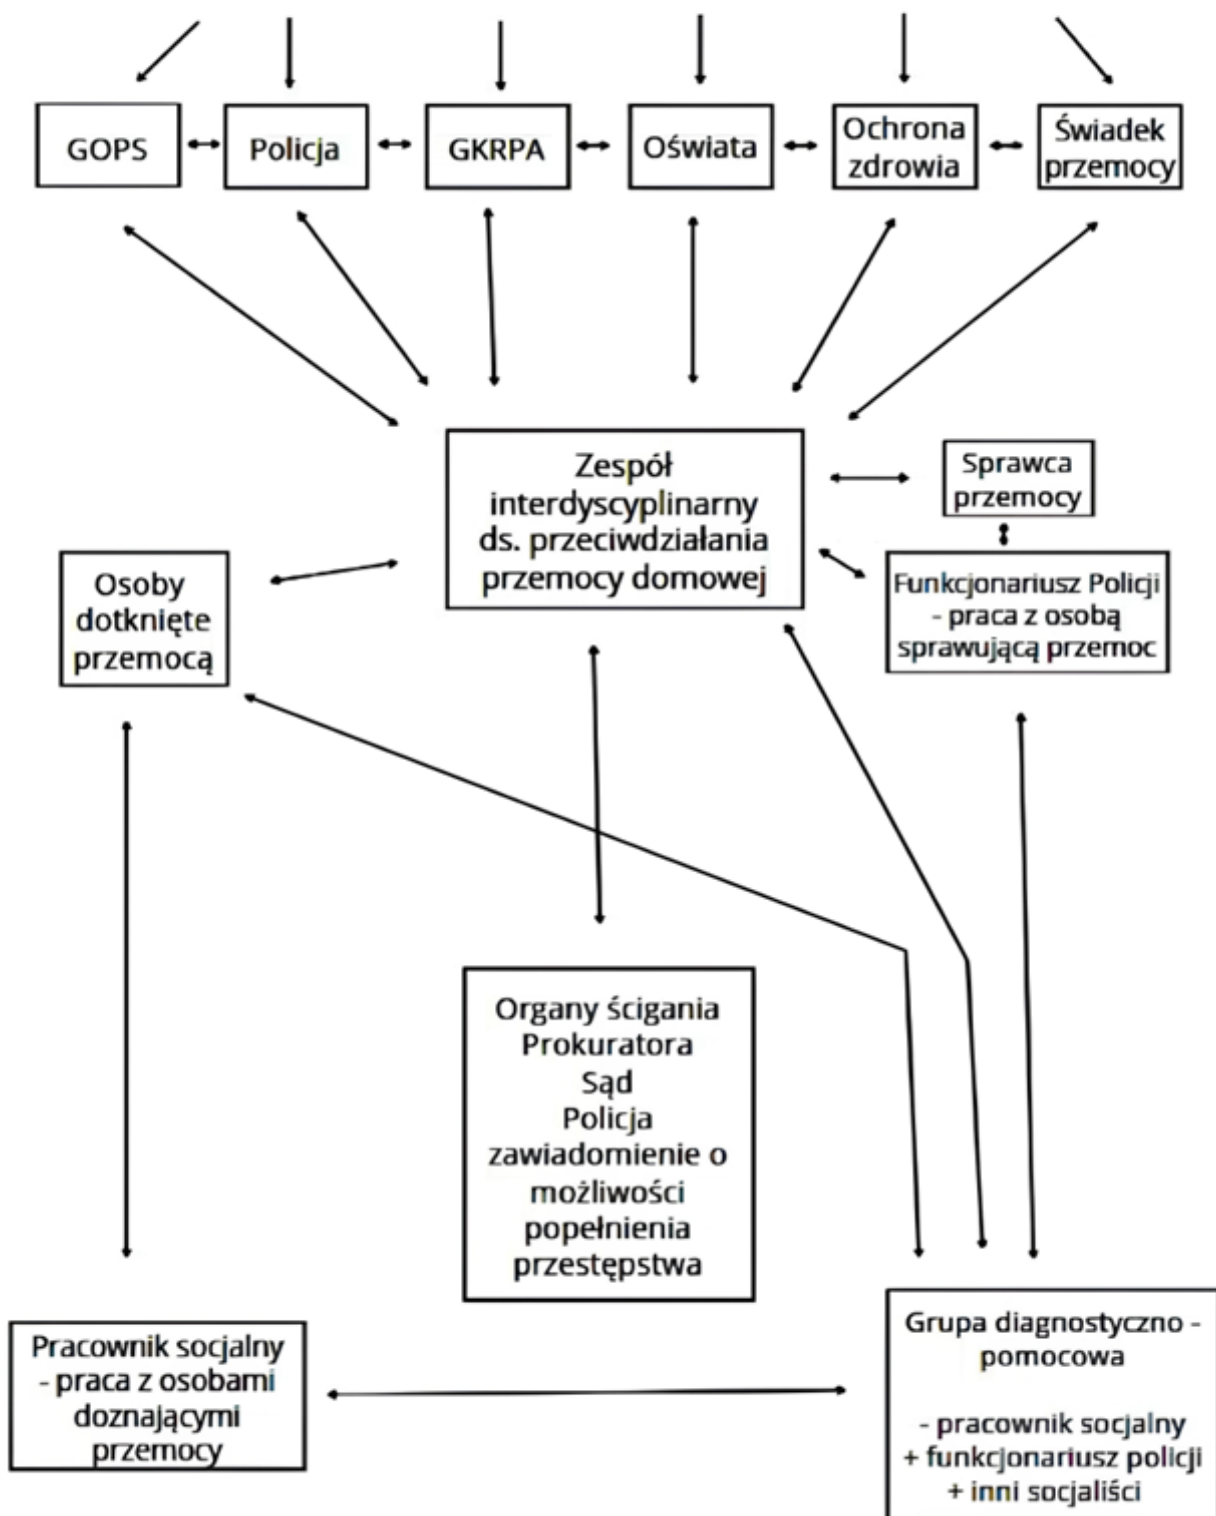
GOPS

Policja

GKRPA

Oświata

Ochrona zdrowia

Świadek przemocy

Zespół interdyscyplinarny ds. przeciwdziałania przemocy domowej

Sprawca przemocy

Osoby dotknięte przemocą

Funkcjonariusz Policji - praca z osobą sprawującą przemoc

Organy ścigania
Prokuratora
Sąd
Policja
zawiadomienie o możliwości popełnienia przestępstwa

Pracownik socjalny - praca z osobami doznającymi przemocy

Grupa diagnostyczno - pomocowa

- pracownik socjalny
+ funkcjonariusz policji
+ inni socjaliści